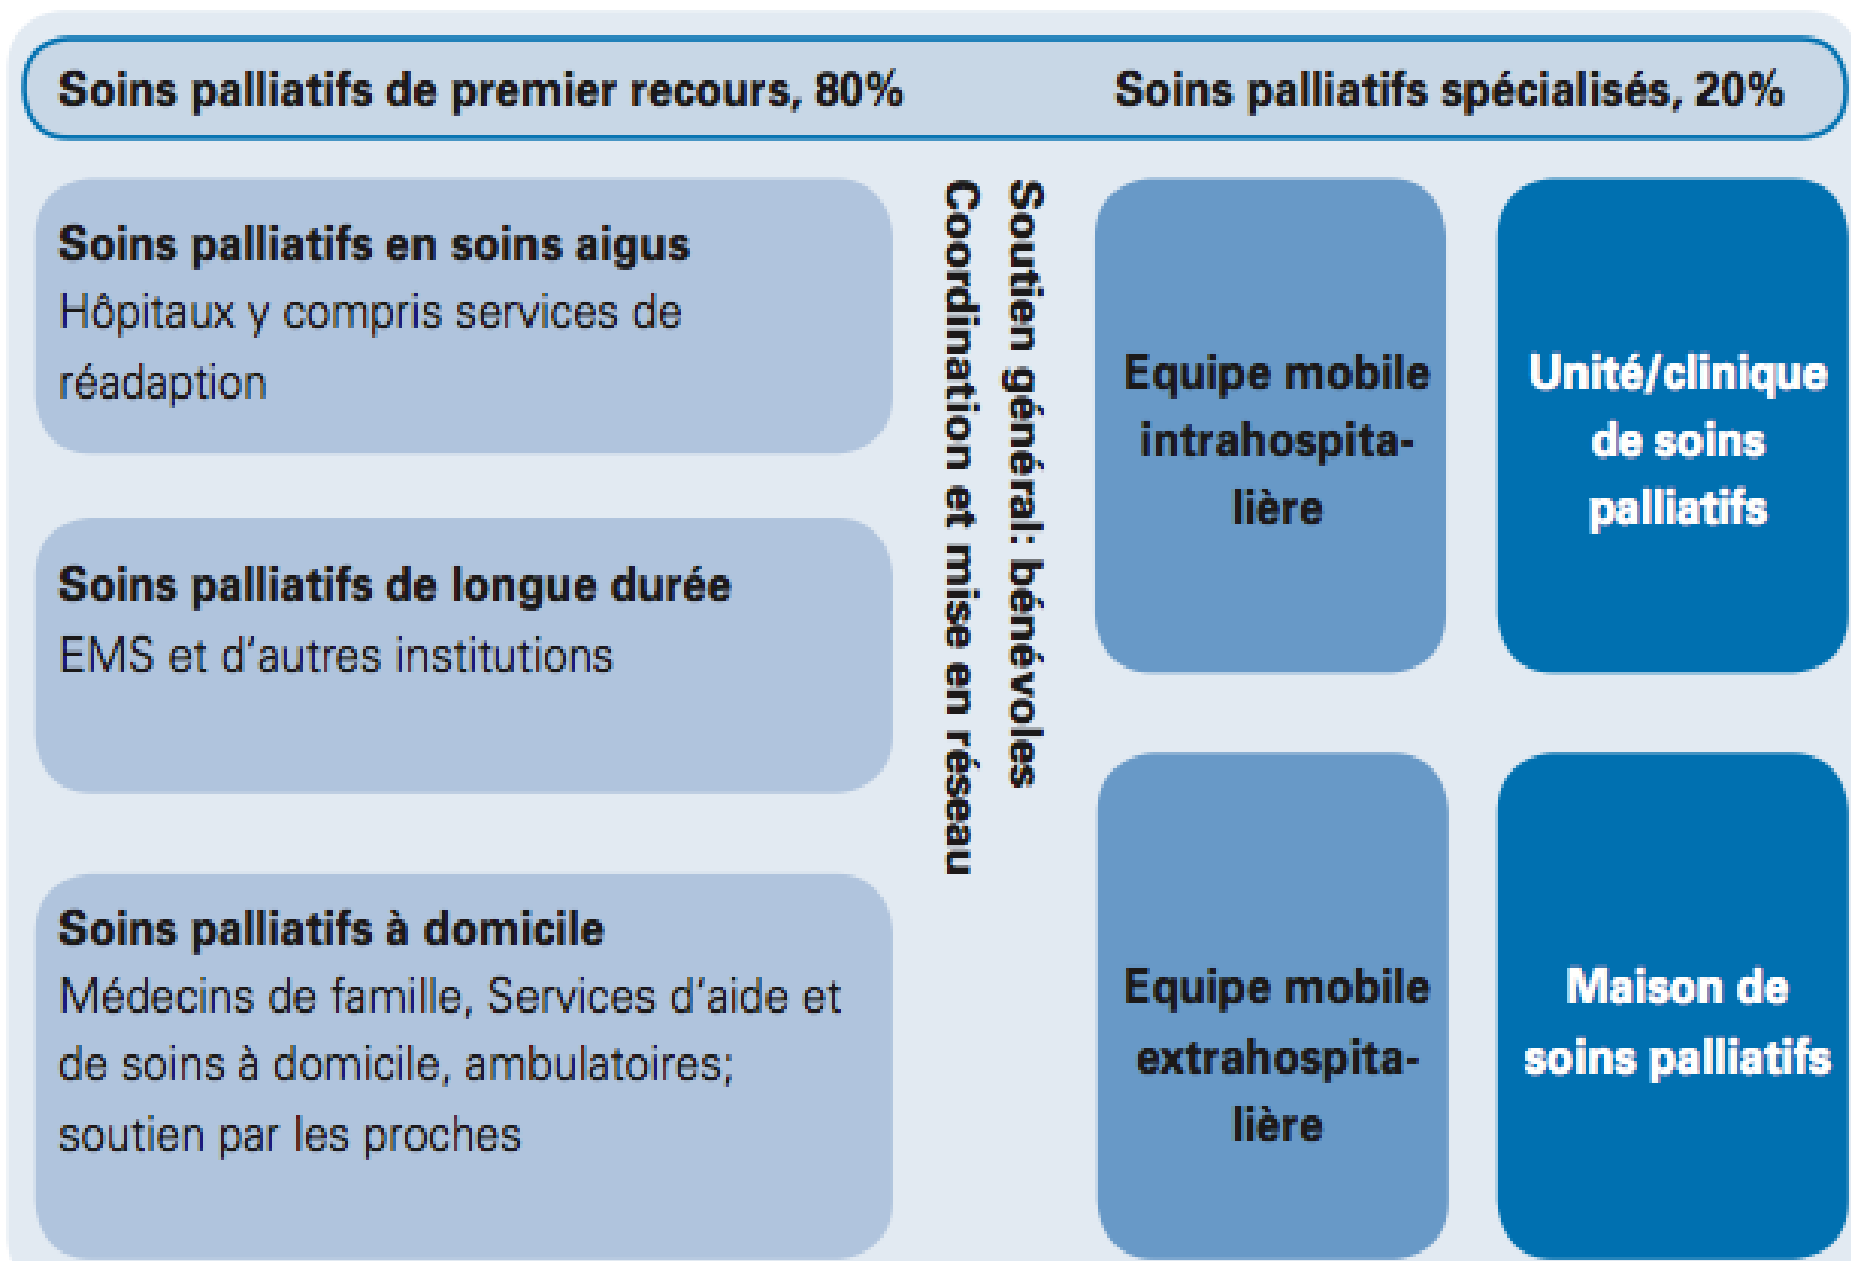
Soins palliatifs de premier recours, 80%

Soins palliatifs spécialisés, 20%

Soins palliatifs en soins aigus
Hôpitaux y compris services de réadaption

Soins palliatifs de longue durée
EMS et d'autres institutions

Soins palliatifs à domicile
Médecins de famille, Services d'aide et de soins à domicile, ambulatoires; soutien par les proches

Soutien général: bénévoles

Coordination et mise en réseau

Equipe mobile intrahospitalière

Unité/clinique de soins palliatifs

Equipe mobile extrahospitalière

Maison de soins palliatifs